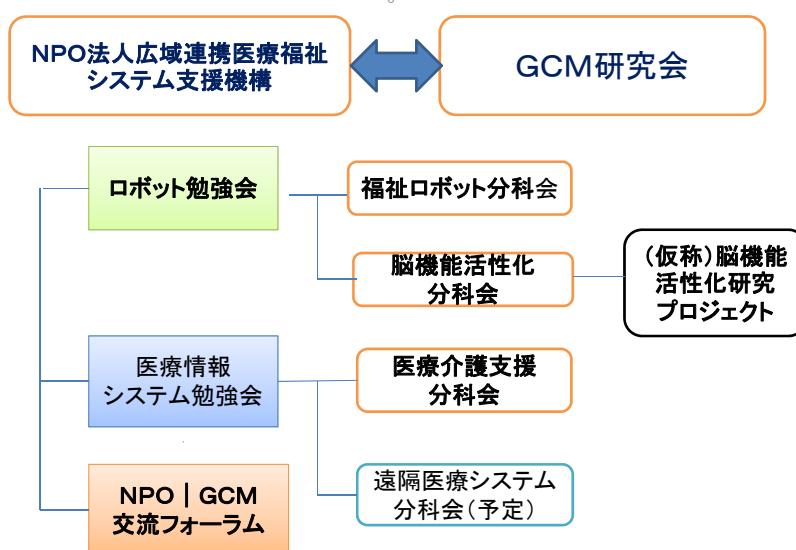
NPO法人広域連携医療福祉システム支援機構

GCM研究会

ロボット勉強会

福祉ロボット分科会

脳機能活性化分科会

（仮称）脳機能活性化研究プロジェクト

医療情報システム勉強会

医療介護支援分科会

NPO｜GCM交流フォーラム

遠隔医療システム分科会（予定）